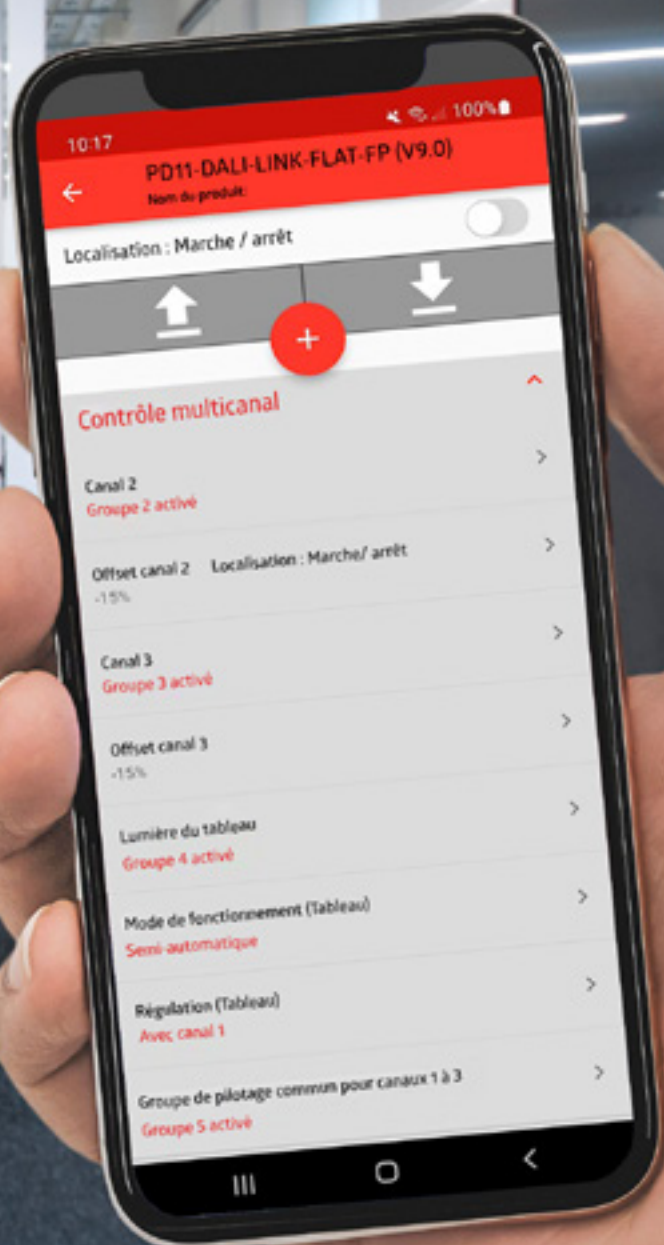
10:17

100%

PD11-DALI-LINK-FLAT-FP (V9.0)

Nom du produit:

Localisation : Marche / arrêt

Contrôle multicanal

Canal 2
Groupe 2 activé

Offset canal 2 Localisation : Marche/ arrêt
-15%

Canal 3
Groupe 3 activé

Offset canal 3
-15%

Lumière du tableau
Groupe 4 activé

Mode de fonctionnement (Tableau)
Semi-automatique

Régulation (Tableau)
Avec canal 1

Groupe de pilotage commun pour canaux 1 à 3
Groupe 5 activé